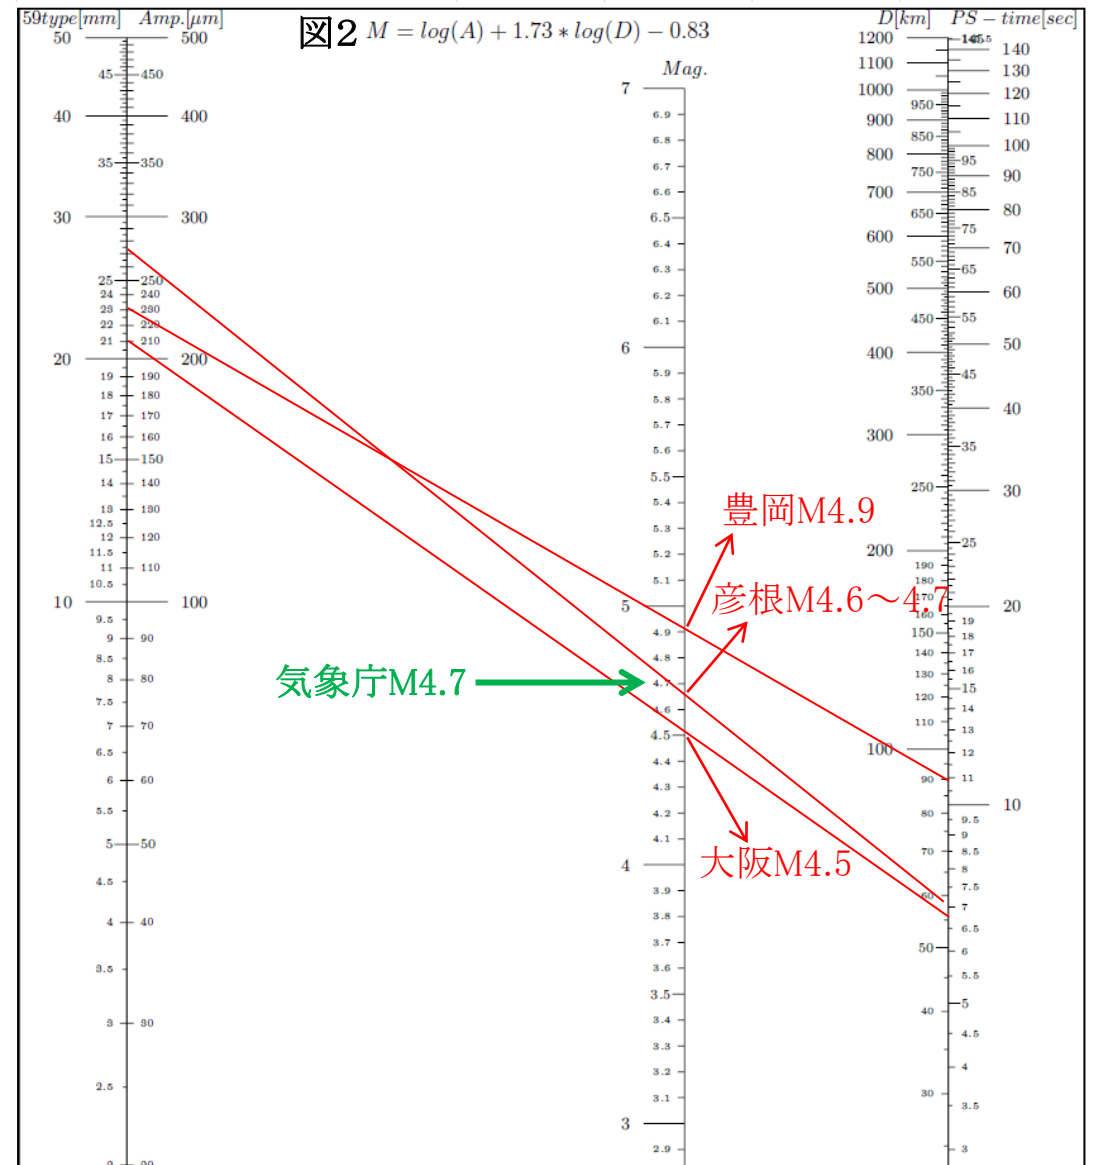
図2 $M = log(A) + 1.73 * log(D) - 0.83$

59type[mm] Amp.[μm]
50 500
45 450
40 400
35 350
30 300
25 250
24 240
23 230
22 220
21 210
20 200
19 190
18 180
17 170
16 160
15 150
14 140
13 130
12.5
12 120
11.5
11 110
10.5
10 100
9.5
9 90
8.5
8 80
7.5
7 70
6.5
6 60
5.5
5 50
4.5
4 40
3.5
3 30
2.5
2 20

Mag.
7
6.9
6.8
6.7
6.6
6.5
6.4
6.3
6.2
6.1
6
5.9
5.8
5.7
5.6
5.5
5.4
5.3
5.2
5.1
5
4.9
4.8
4.7
4.6
4.5
4.4
4.3
4.2
4.1
4
3.9
3.8
3.7
3.6
3.5
3.4
3.3
3.2
3.1
3
2.9

D[km] PS − time[sec]
1200 145
1100 140
1000 130
950 120
900 110
850 100
800 95
750 90
700 85
650 80
600 75
550 70
500 65
450 60
400 55
350 50
300 45
250 40
200 35
190 30
180 25
170 20
160 19
150 18
140 17
130 16
120 15
110 14
100 13
90 12
80 11
70 10
60 9.5
50 9
40 8.5
30 8
7.5
7
6.5
6
5.5
5
4.5
4
3.5
3

豊岡M4.9
彦根M4.6〜4.7
気象庁M4.7
大阪M4.5